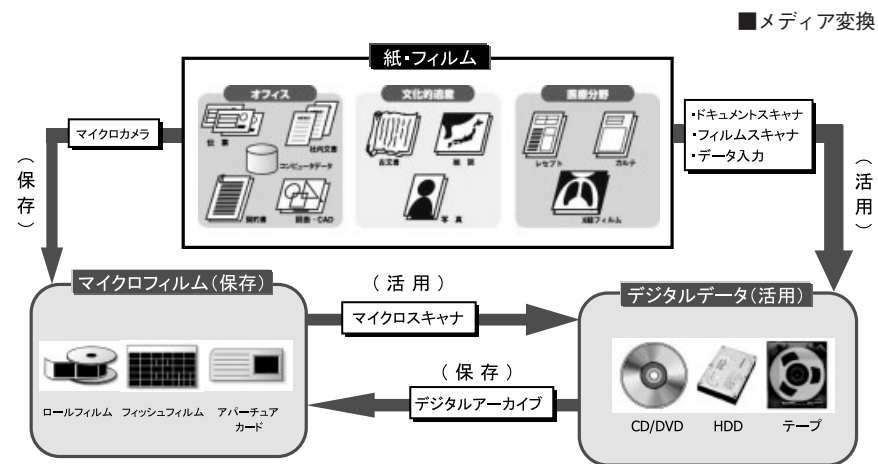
■メディア変換

紙・フィルム

オフィス

伝票

社内文書

コンピュータデータ

契約書

図面・CAD

文化的遺産

古文書

絵図

写真

医療分野

レセプト

カルテ

X線フィルム

マイクロカメラ

（保存）

・ドキュメントスキャナ
・フィルムスキャナ
・データ入力

（活用）

マイクロフィルム（保存）

ロールフィルム　フィッシュフィルム　アパーチュアカード

（活用）

マイクロスキャナ

（保存）

デジタルアーカイブ

デジタルデータ（活用）

CD/DVD　HDD　テープ